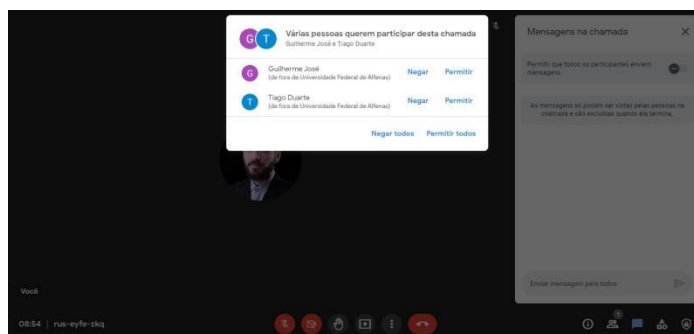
G T Várias pessoas querem participar desta chamada
Guilherme José e Tiago Duarte

G Guilherme José
(de fora de Universidade Federal de Alfenas) Negar Permitir

T Tiago Duarte
(de fora de Universidade Federal de Alfenas) Negar Permitir

Negar todos Permitir todos

Mensagens na chamada ×

Permitir que todos os participantes enviem mensagens

As mensagens só podem ser vistas pelas pessoas na chamada e são excluídas quando ela termina.

Enviar mensagem para todos

Você

08:54 | rus-eyfe-zkq